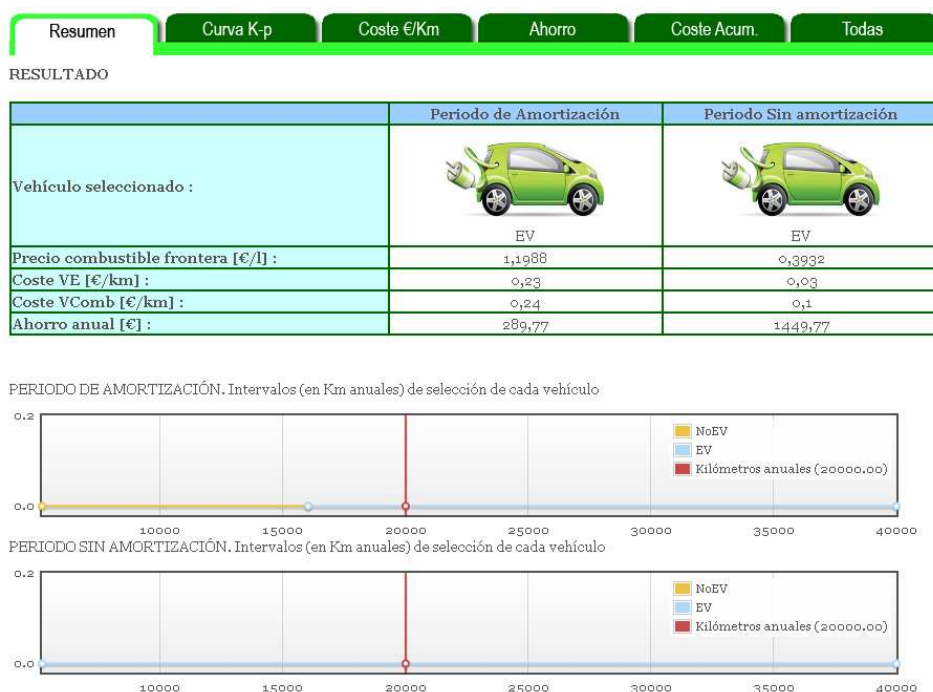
Resumen | Curva K-p | Coste €/Km | Ahorro | Coste Acum. | Todas

RESULTADO

| | Periodo de Amortización | Periodo Sin amortización |
|---|---|---|
| Vehículo seleccionado : | EV | EV |
| Precio combustible frontera [€/l] : | 1,1988 | 0,3932 |
| Coste VE [€/km] : | 0,23 | 0,03 |
| Coste VComb [€/km] : | 0,24 | 0,1 |
| Ahorro anual [€] : | 289,77 | 1449,77 |

PERIODO DE AMORTIZACIÓN. Intervalos (en Km anuales) de selección de cada vehículo

0.2
0.0
NoEV
EV
Kilómetros anuales (20000.00)
10000 15000 20000 25000 30000 35000 40000

PERIODO SIN AMORTIZACIÓN. Intervalos (en Km anuales) de selección de cada vehículo

0.2
0.0
NoEV
EV
Kilómetros anuales (20000.00)
10000 15000 20000 25000 30000 35000 40000